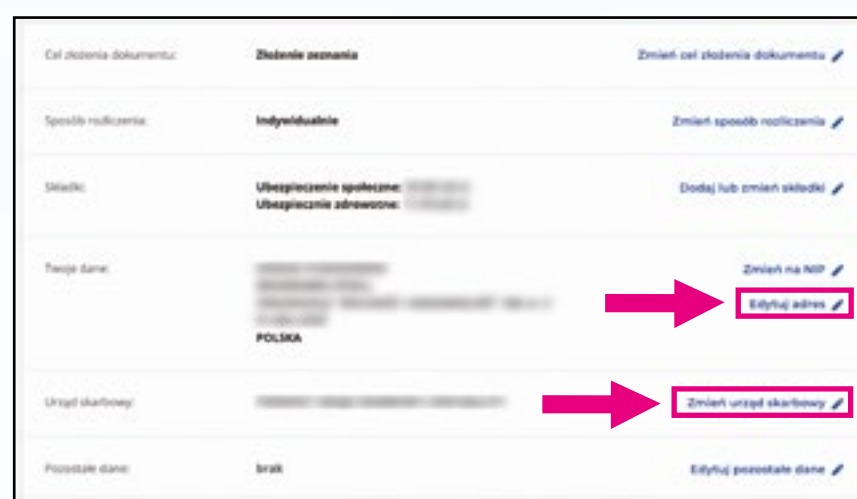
Cel złożenia dokumentu: Złożenie zeznania Zmień cel złożenia dokumentu

Sposób rozliczenia: Indywidualnie Zmień sposób rozliczenia

Składki: Ubezpieczenie społeczne: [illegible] Ubezpieczenie zdrowotne: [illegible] Dodaj lub zmień składki

Twoje dane: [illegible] POLSKA Zmień na NIP Edytuj adres

Urząd skarbowy: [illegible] Zmień urząd skarbowy

Pozostałe dane: brak Edytuj pozostałe dane